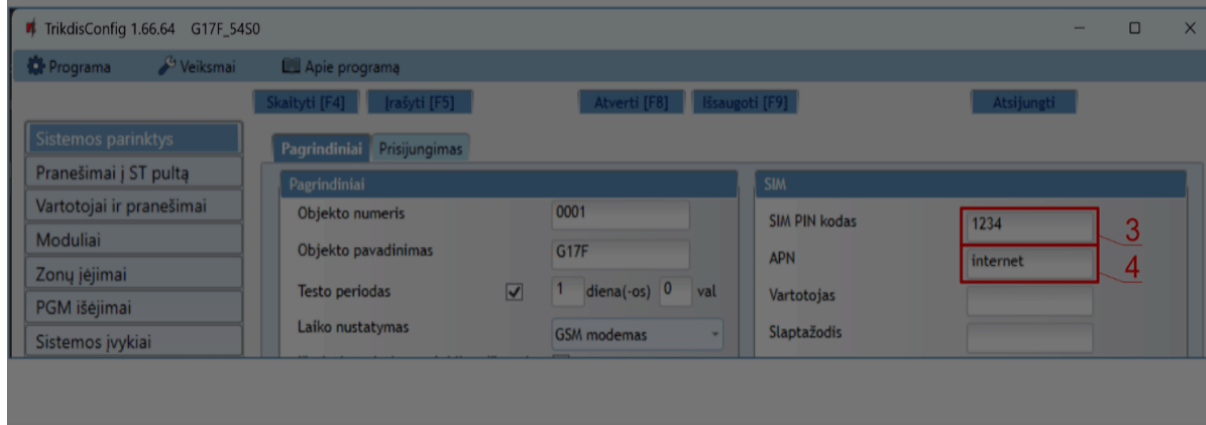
TrikdisConfig 1.66.64 G17F_54S0

Programa
Veiksmai
Apie programą

Skaityti [F4]
Įrašyti [F5]
Atverti [F8]
Išsaugoti [F9]
Atsijungti

Sistemos parinktys
Pranešimai į ST pultą
Vartotojai ir pranešimai
Moduliai
Zonų įėjimai
PGM išėjimai
Sistemos įvykiai

Pagrindiniai
Prisijungimas

Pagrindiniai
Objekto numeris 0001
Objekto pavadinimas G17F
Testo periodas 1 diena(-os) 0 val
Laiko nustatymas GSM modemas

SIM
SIM PIN kodas 1234
APN internet
Vartotojas
Slaptažodis

3
4